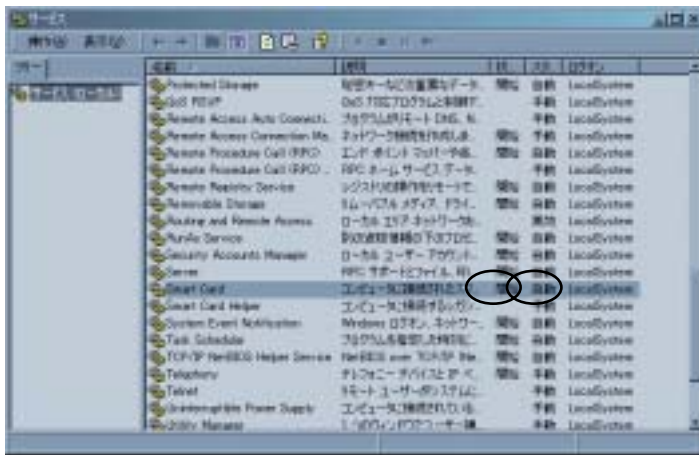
サービス

操作(A) 表示(V)

ツリー

サービス (ローカル)

| 名前 | 説明 | 状 | スタ | ログオン |
|---|---|---|---|---|
| Protected Storage | 秘密キーなどの重要なデータ... | 開始 | 自動 | LocalSystem |
| QoS RSVP | QoS 対応プログラムと制御… | | 手動 | LocalSystem |
| Remote Access Auto Connecti... | プログラムがリモート DNS、N... | | 手動 | LocalSystem |
| Remote Access Connection Ma... | ネットワーク接続を作成しま... | 開始 | 手動 | LocalSystem |
| Remote Procedure Call (RPC) | エンド ポイント マッパーや他... | 開始 | 自動 | LocalSystem |
| Remote Procedure Call (RPC)... | RPC ネーム サービス データ... | | 手動 | LocalSystem |
| Remote Registry Service | レジストリの操作をリモートで... | 開始 | 自動 | LocalSystem |
| Removable Storage | リムーバブル メディア、ドライ... | 開始 | 自動 | LocalSystem |
| Routing and Remote Access | ローカル エリア ネットワーク... | | 無効 | LocalSystem |
| RunAs Service | 別の資格情報の下でプロセ... | 開始 | 自動 | LocalSystem |
| Security Accounts Manager | ローカル ユーザー アカウント... | 開始 | 自動 | LocalSystem |
| Server | RPC サポートとファイル、印... | | 自動 | LocalSystem |
| Smart Card | コンピュータに接続されたス... | 開始 | 自動 | LocalSystem |
| Smart Card Helper | コンピュータに接続されるレガ... | | 手動 | LocalSystem |
| System Event Notification | Windows ログオン、ネットワー... | 開始 | 自動 | LocalSystem |
| Task Scheduler | プログラムを指定した時刻に... | 開始 | 自動 | LocalSystem |
| TCP/IP NetBIOS Helper Service | NetBIOS over TCP/IP (Ne... | 開始 | 自動 | LocalSystem |
| Telephony | テレフォニー デバイスと IP ベ... | | 手動 | LocalSystem |
| Telnet | リモート ユーザーがシステムに... | | 手動 | LocalSystem |
| Uninterruptible Power Supply | コンピュータに接続された UI... | | 手動 | LocalSystem |
| Utility Manager | 1 つのウィンドウでユーザー補... | | 手動 | LocalSystem |